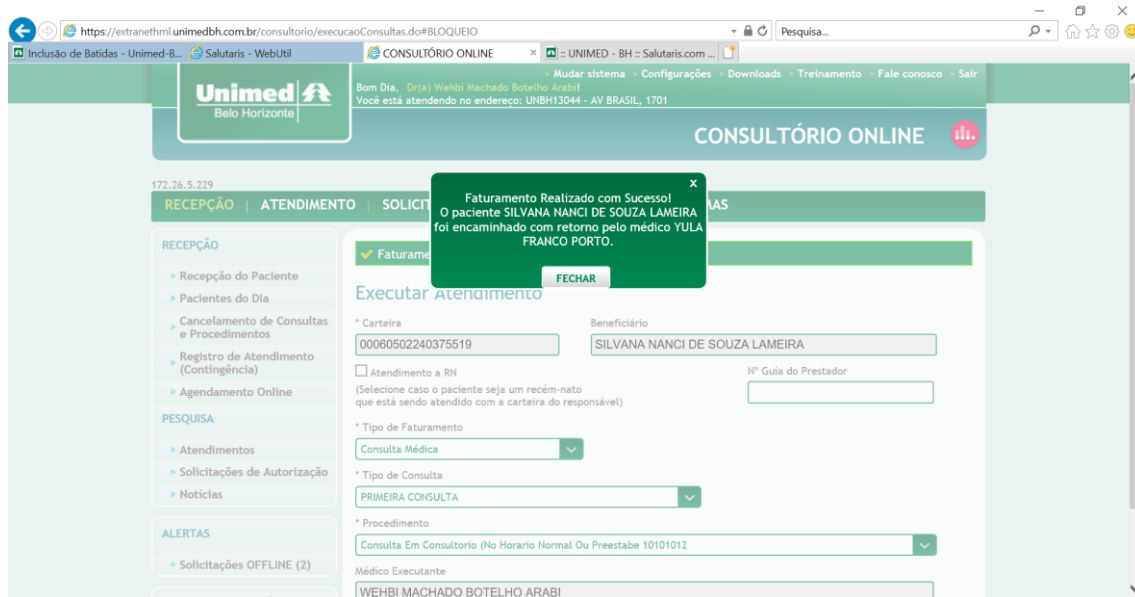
https://extranethml.unimedbh.com.br/consultorio/execucaoConsultas.do#BLOQUEIO

Pesquisa...

Inclusão de Batidas - Unimed-B... Salutaris - WebUtil CONSULTÓRIO ONLINE :: UNIMED - BH :: Salutaris.com ...

Unimed Belo Horizonte

Bom Dia, Dr(a) Wehbi Machado Botelho Arabi!
Você está atendendo no endereço: UNBH13044 - AV BRASIL, 1701

> Mudar sistema > Configurações > Downloads > Treinamento > Fale conosco > Sair

CONSULTÓRIO ONLINE

172.26.5.229

RECEPÇÃO | ATENDIMENTO | SOLICIT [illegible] AS

Faturamento Realizado com Sucesso!
O paciente SILVANA NANCI DE SOUZA LAMEIRA foi encaminhado com retorno pelo médico YULA FRANCO PORTO.

FECHAR

RECEPÇÃO
» Recepção do Paciente
» Pacientes do Dia
» Cancelamento de Consultas e Procedimentos
» Registro de Atendimento (Contingência)
» Agendamento Online

PESQUISA
» Atendimentos
» Solicitações de Autorização
» Notícias

ALERTAS
» Solicitações OFFLINE (2)

Faturame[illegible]

Executar Atendimento

* Carteira
00060502240375519

Beneficiário
SILVANA NANCI DE SOUZA LAMEIRA

Atendimento a RN
(Selecione caso o paciente seja um recém-nato que está sendo atendido com a carteira do responsável)

Nº Guia do Prestador

* Tipo de Faturamento
Consulta Médica

* Tipo de Consulta
PRIMEIRA CONSULTA

* Procedimento
Consulta Em Consultorio (No Horario Normal Ou Preestabe 10101012

Médico Executante
WEHBI MACHADO BOTELHO ARABI